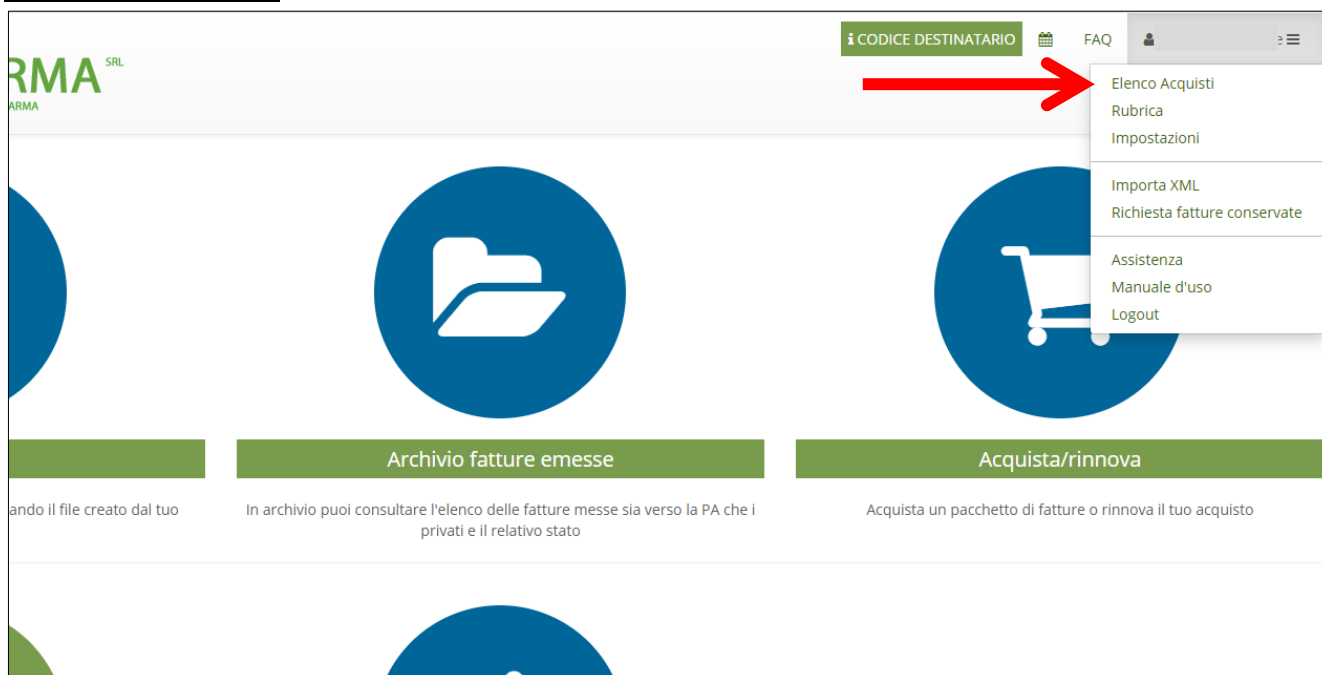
RMA SRL
ARMA

CODICE DESTINATARIO
FAQ

Elenco Acquisti
Rubrica
Impostazioni

Importa XML
Richiesta fatture conservate

Assistenza
Manuale d'uso
Logout

ando il file creato dal tuo

Archivio fatture emesse

In archivio puoi consultare l'elenco delle fatture messe sia verso la PA che i privati e il relativo stato

Acquista/rinnova

Acquista un pacchetto di fatture o rinnova il tuo acquisto